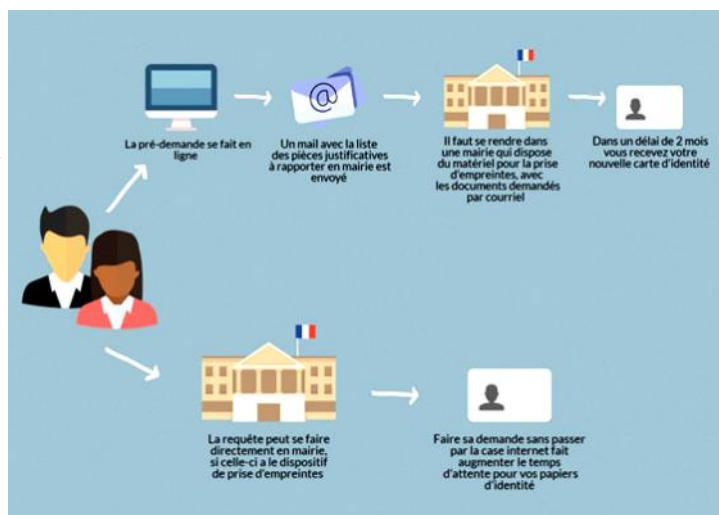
La pré-demande se fait en ligne

Un mail avec la liste des pièces justificatives à rapporter en mairie est envoyé

Il faut se rendre dans une mairie qui dispose du matériel pour la prise d'empreintes, avec les documents demandés par courriel

Dans un délai de 2 mois vous recevez votre nouvelle carte d'identité

La requête peut se faire directement en mairie, si celle-ci a le dispositif de prise d'empreintes

Faire sa demande sans passer par la case internet fait augmenter le temps d'attente pour vos papiers d'identité